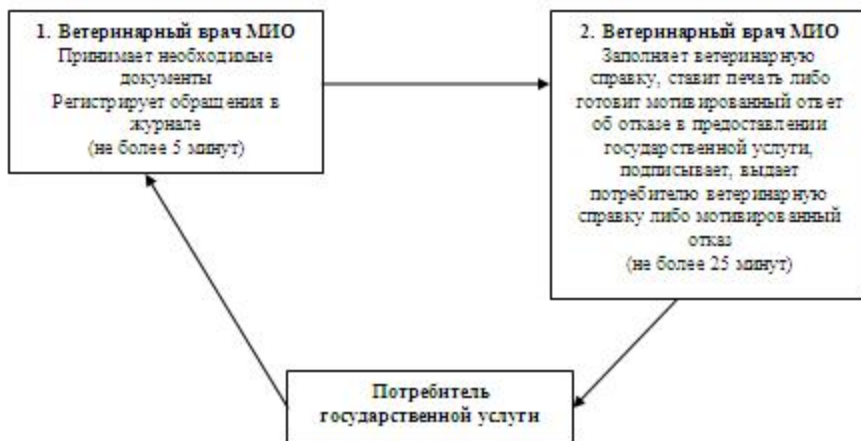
1. Ветеринарный врач МИО
Принимает необходимые документы
Регистрирует обращения в журнале
(не более 5 минут)

2. Ветеринарный врач МИО
Заполняет ветеринарную справку, ставит печать либо готовит мотивированный ответ об отказе в предоставлении государственной услуги, подписывает, выдает потребителю ветеринарную справку либо мотивированный отказ
(не более 25 минут)

Потребитель государственной услуги